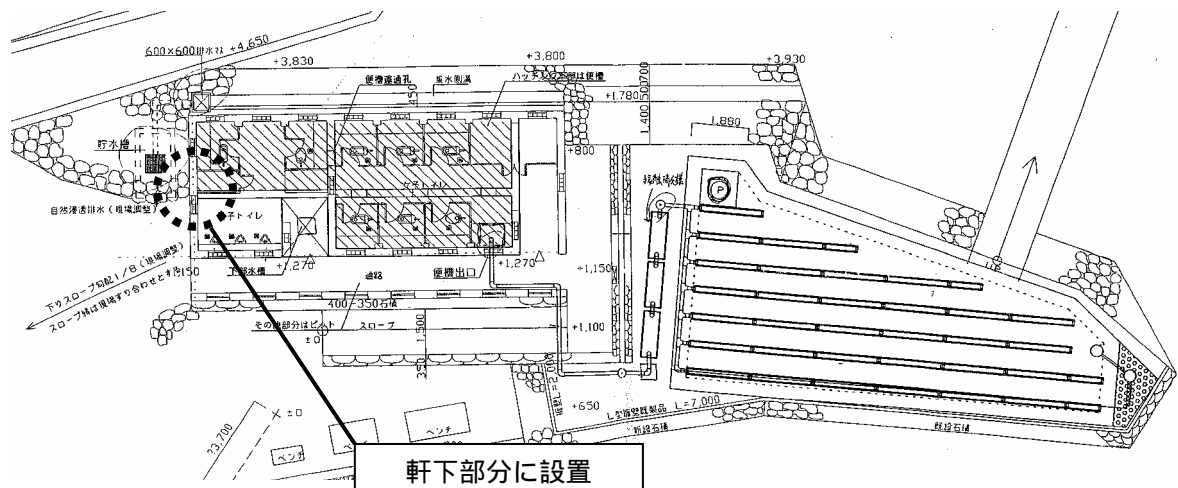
600×600排水ま +4,650

+3,830

+3,800

+3,930

便槽通気孔

坂水側溝

ハッチ部分全部は便槽

+1,780

50

700

1,400

1,880

+800

貯水槽

自然浸透排水（現場調整）

子トイレ

下部水槽

+1,270

通路

+1,270

便槽出口

+1,150

400~350石積

下りスロープ勾配1/8（現場調整）

スロープ巾は現場すり合わせと＃(S)150

その他部分はピット

±0

スロープ

1,500

+1,100

+650

L型擁壁既製品 L=7,000

既設石積

既設石積

×±0

13,700

ベンチ

ベンチ

軒下部分に設置